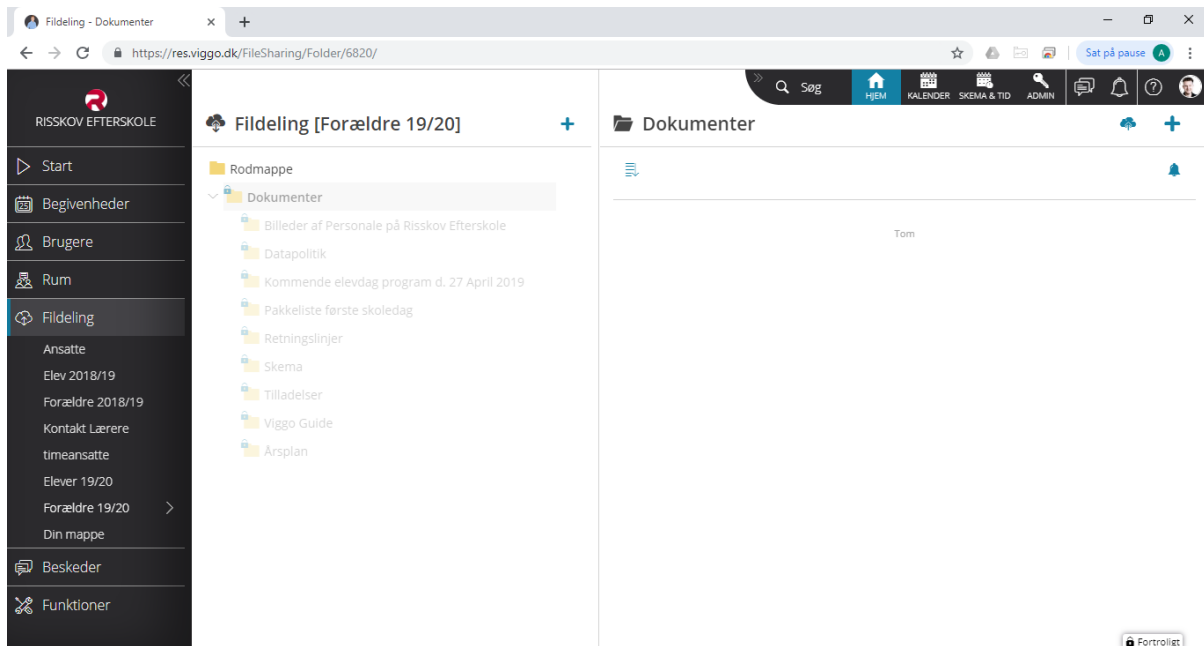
Fildeling - Dokumenter
https://res.viggo.dk/FileSharing/Folder/6820/
Sat på pause A

RISSKOV EFTERSKOLE
Start
Begivenheder
Brugere
Rum
Fildeling
Ansatte
Elev 2018/19
Forældre 2018/19
Kontakt Lærere
timeansatte
Elever 19/20
Forældre 19/20
Din mappe
Beskeder
Funktioner

Søg
HJEM
KALENDER
SKEMA & TID
ADMIN

Fildeling [Forældre 19/20]
Rodmappe
Dokumenter
Billeder af Personale på Risskov Efterskole
Datapolitik
Kommende elevdag program d. 27 April 2019
Pakkeliste første skoledag
Retningslinjer
Skema
Tilladelser
Viggo Guide
Årsplan

Dokumenter
Tom

Fortroligt